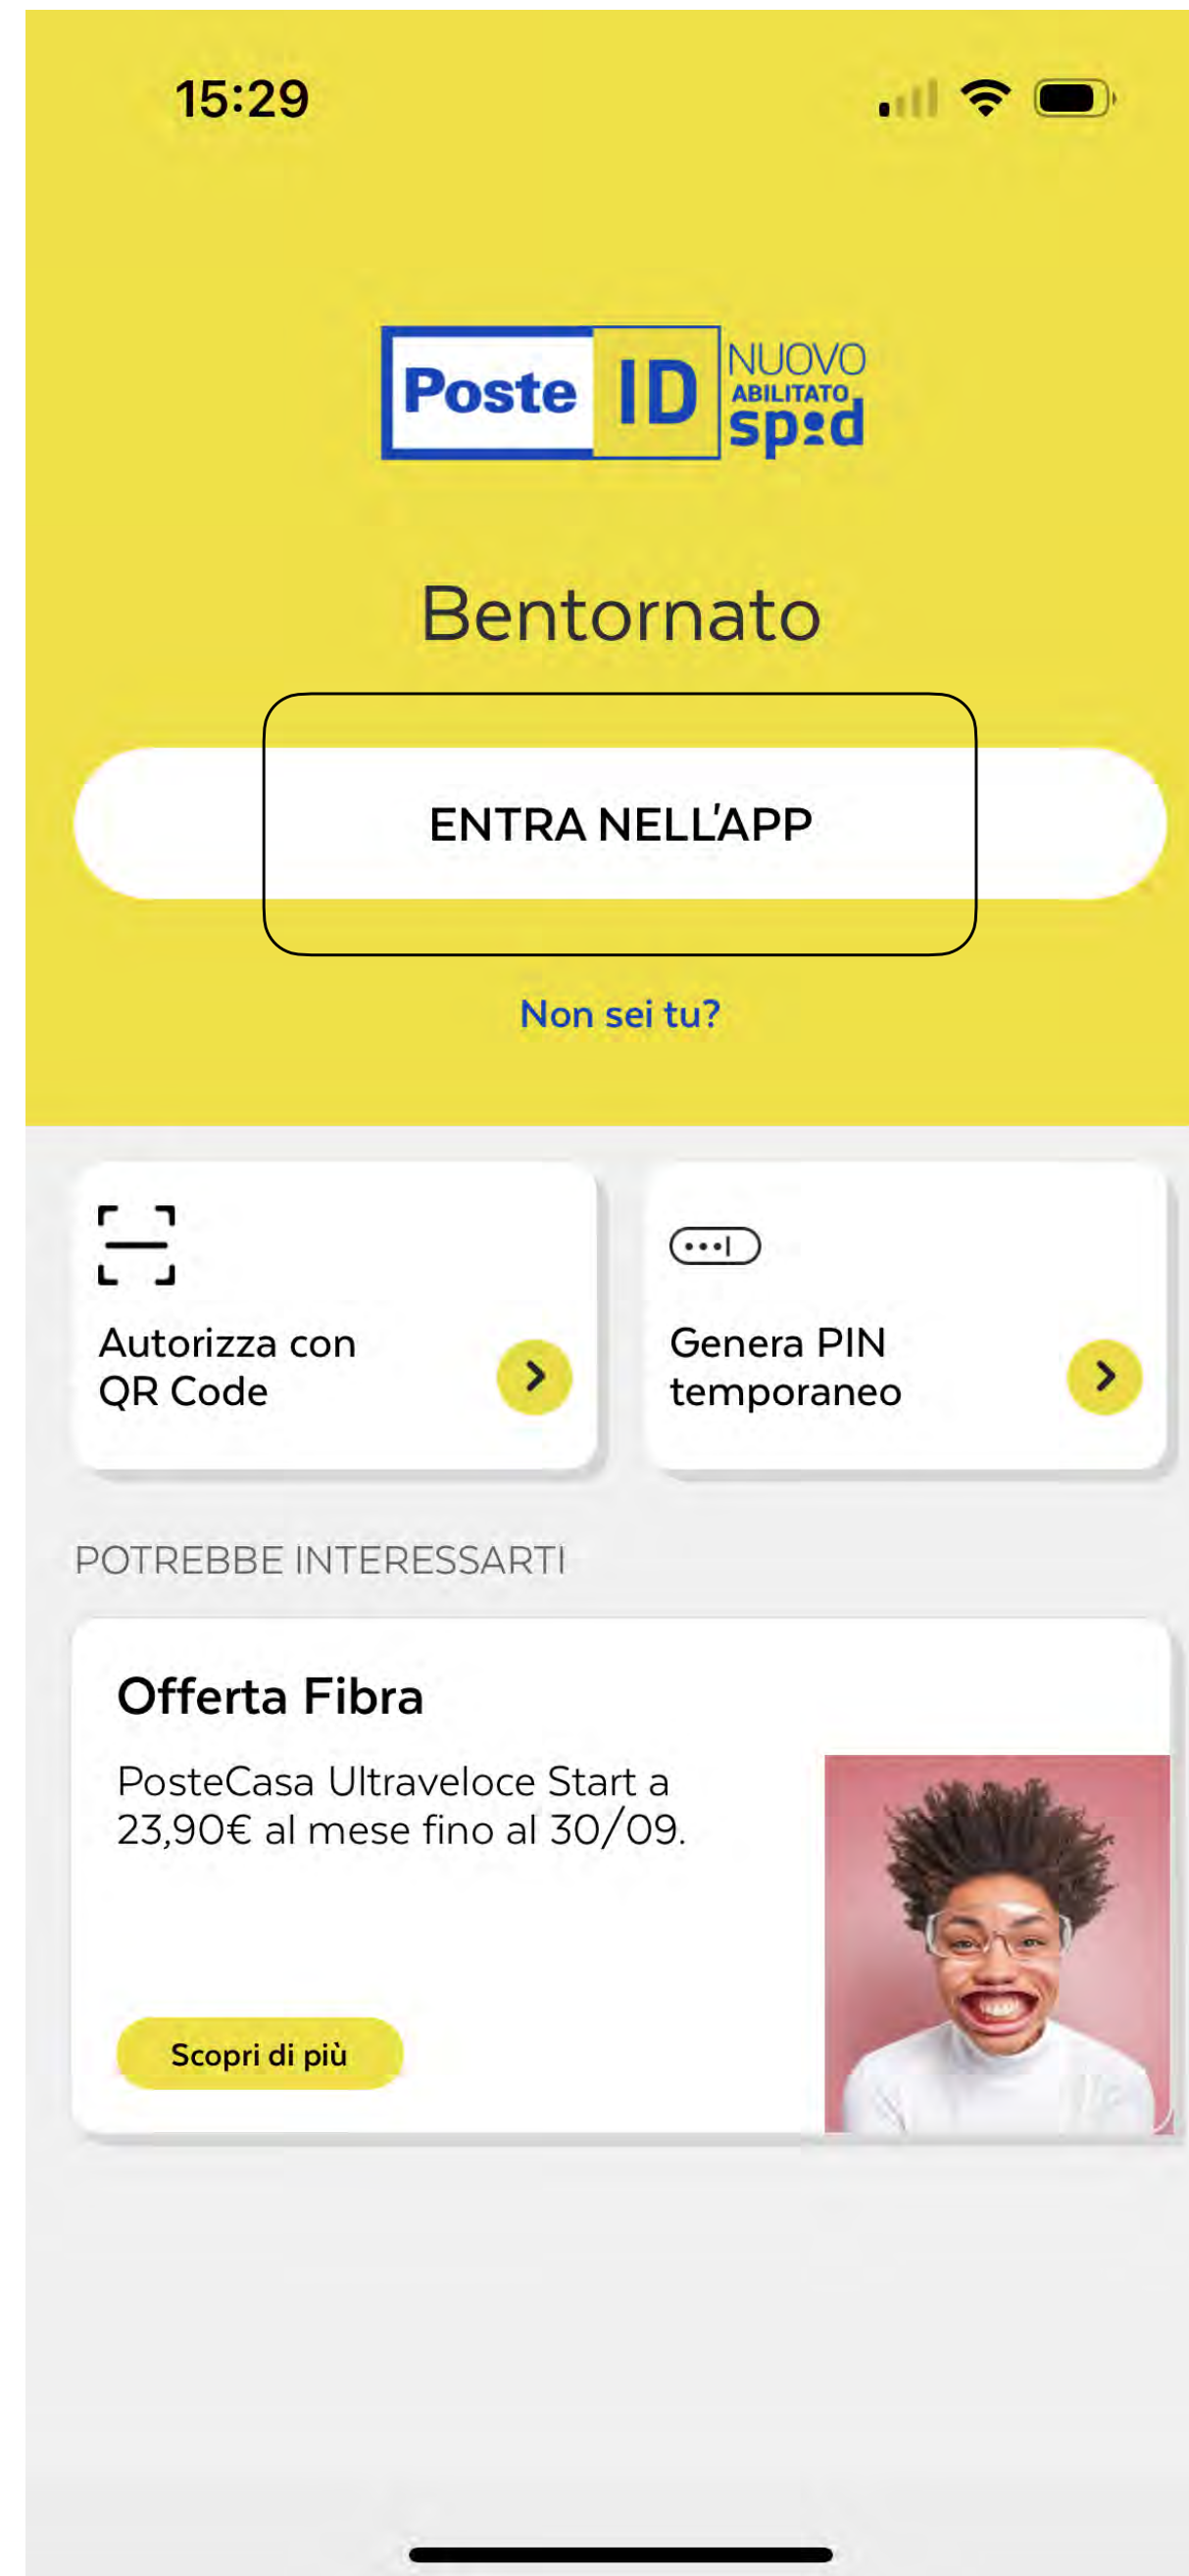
15:29

Poste ID NUOVO ABILITATO spid

Bentornato

ENTRA NELL'APP

Non sei tu?

Autorizza con QR Code

Genera PIN temporaneo

POTREBBE INTERESSARTI

Offerta Fibra

PosteCasa Ultraveloce Start a 23,90€ al mese fino al 30/09.

Scopri di più